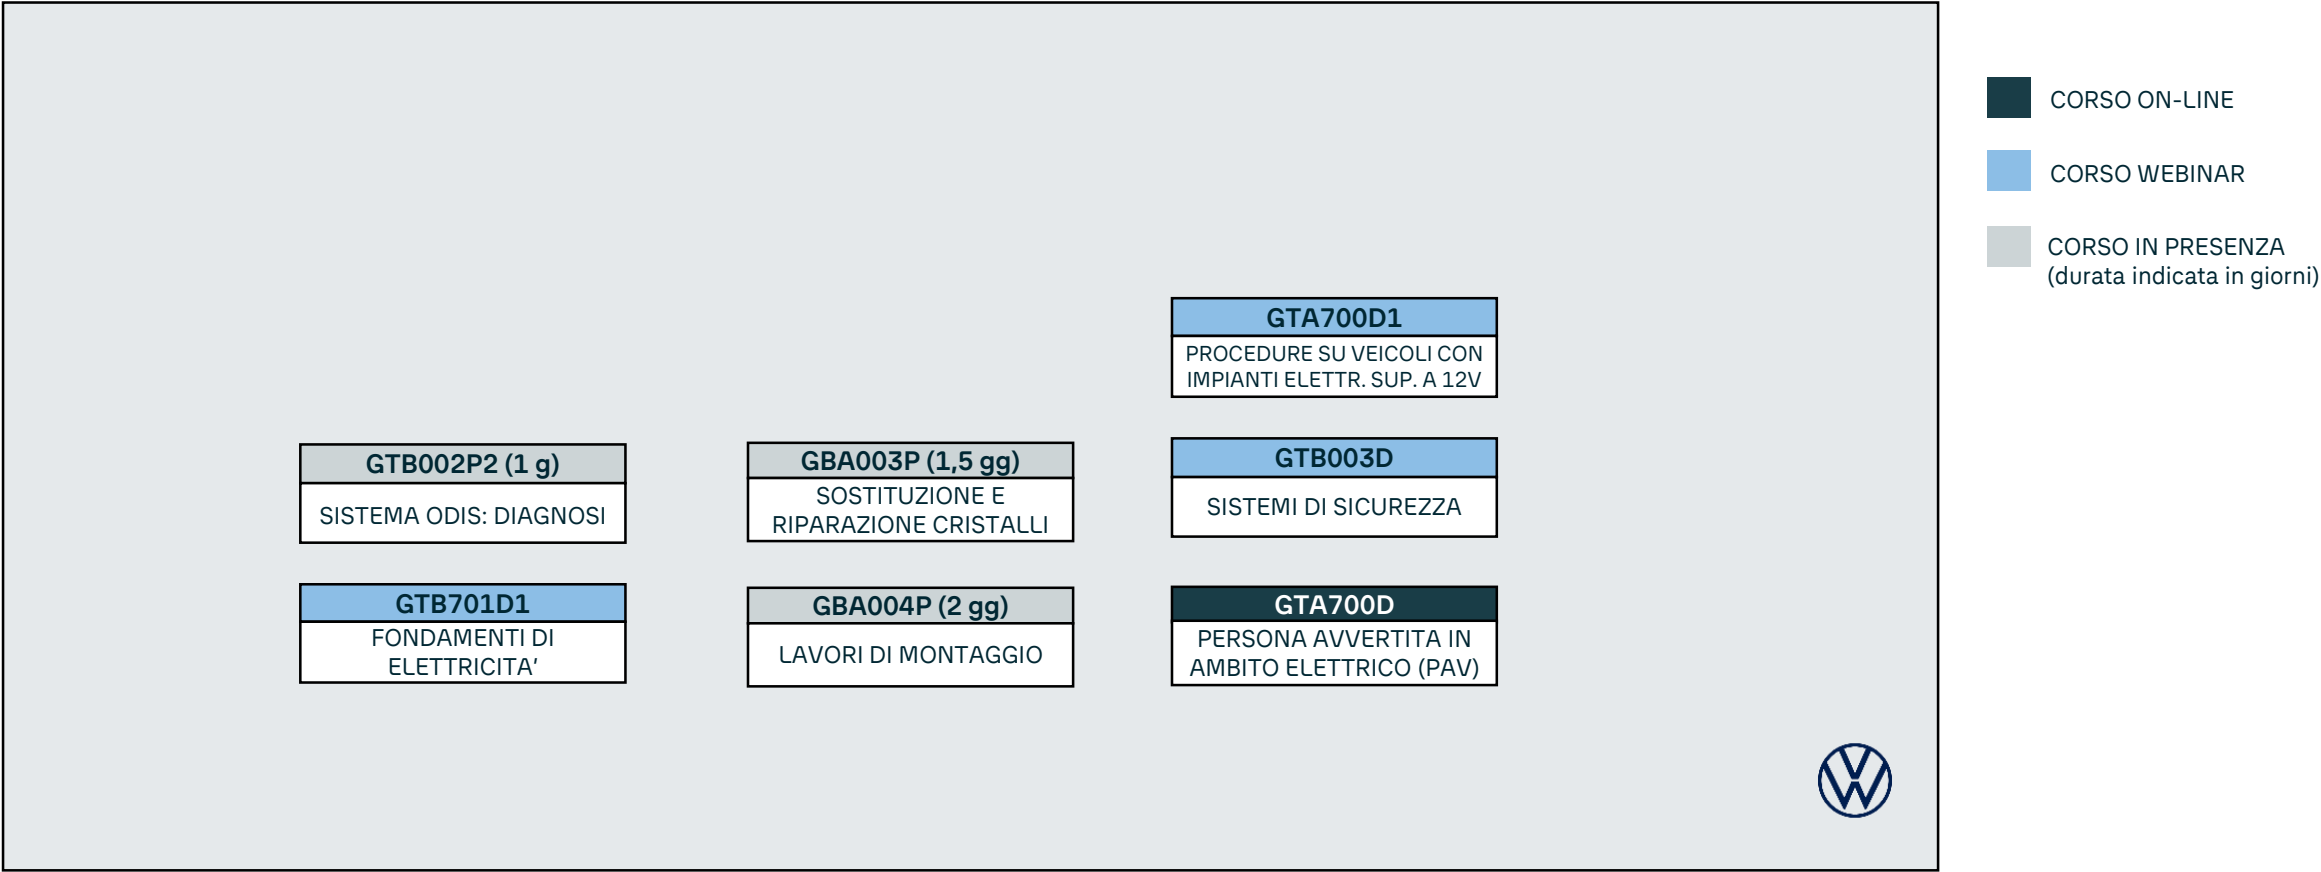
GTA700D1
PROCEDURE SU VEICOLI CON IMPIANTI ELETTR. SUP. A 12V

GTB002P2 (1 g)
SISTEMA ODIS: DIAGNOSI

GBA003P (1,5 gg)
SOSTITUZIONE E RIPARAZIONE CRISTALLI

GTB003D
SISTEMI DI SICUREZZA

GTB701D1
FONDAMENTI DI ELETTRICITA'

GBA004P (2 gg)
LAVORI DI MONTAGGIO

GTA700D
PERSONA AVVERTITA IN AMBITO ELETTRICO (PAV)

CORSO ON-LINE

CORSO WEBINAR

CORSO IN PRESENZA (durata indicata in giorni)